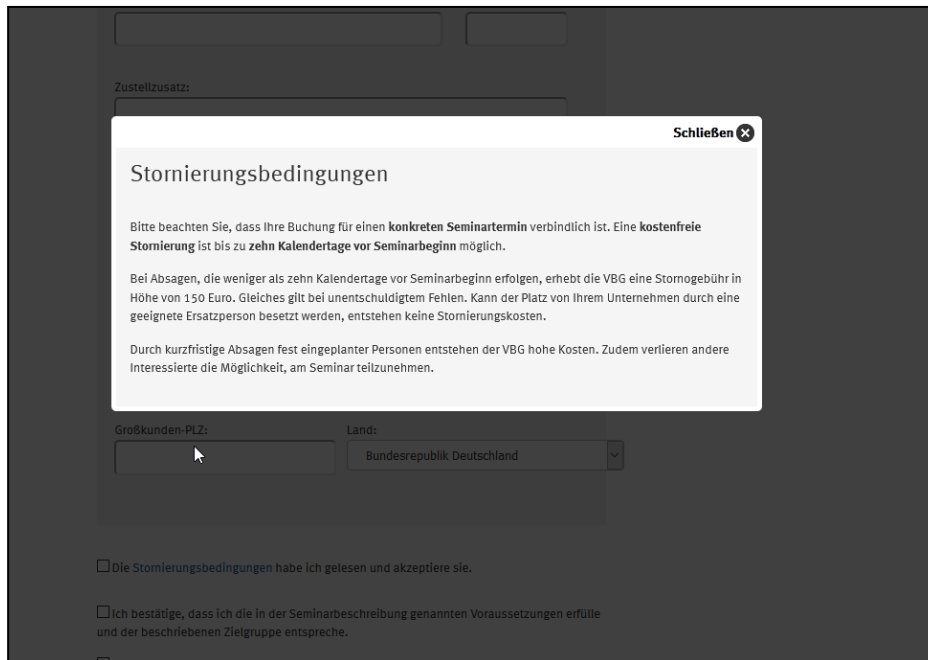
Zustellzusatz:

Schließen

Stornierungsbedingungen

Bitte beachten Sie, dass Ihre Buchung für einen **konkreten Seminartermin** verbindlich ist. Eine **kostenfreie Stornierung** ist bis zu **zehn Kalendertage vor Seminarbeginn** möglich.

Bei Absagen, die weniger als zehn Kalendertage vor Seminarbeginn erfolgen, erhebt die VBG eine Stornogebühr in Höhe von 150 Euro. Gleiches gilt bei unentschuldigtem Fehlen. Kann der Platz von Ihrem Unternehmen durch eine geeignete Ersatzperson besetzt werden, entstehen keine Stornierungskosten.

Durch kurzfristige Absagen fest eingeplanter Personen entstehen der VBG hohe Kosten. Zudem verlieren andere Interessierte die Möglichkeit, am Seminar teilzunehmen.

Großkunden-PLZ:

Land:

Bundesrepublik Deutschland

Die Stornierungsbedingungen habe ich gelesen und akzeptiere sie.

Ich bestätige, dass ich die in der Seminarbeschreibung genannten Voraussetzungen erfülle und der beschriebenen Zielgruppe entspreche.